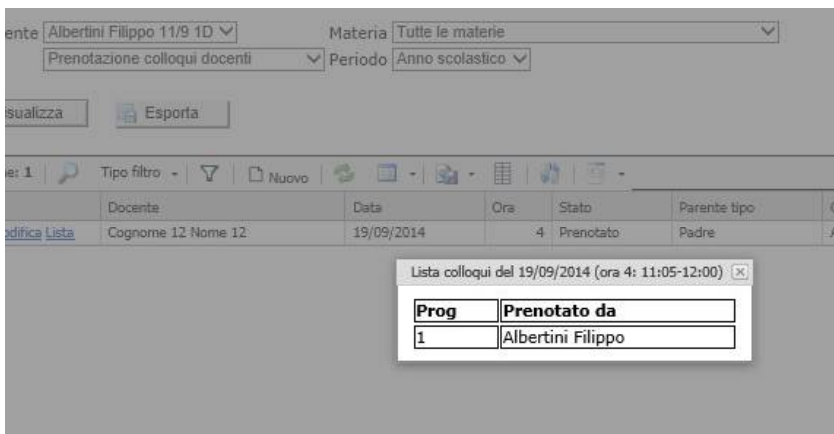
ente Albertini Filippo 11/9 1D
Prenotazione colloqui docenti
Materia Tutte le materie
Periodo Anno scolastico

isualizza
Esporta

e: 1
Tipo filtro
Nuovo

| | Docente | Data | Ora | Stato | Parente tipo |
|---|---|---|---|---|---|
| odifica Lista | Cognome 12 Nome 12 | 19/09/2014 | 4 | Prenotato | Padre |

Lista colloqui del 19/09/2014 (ora 4: 11:05-12:00)

| Prog | Prenotato da |
|---|---|
| 1 | Albertini Filippo |